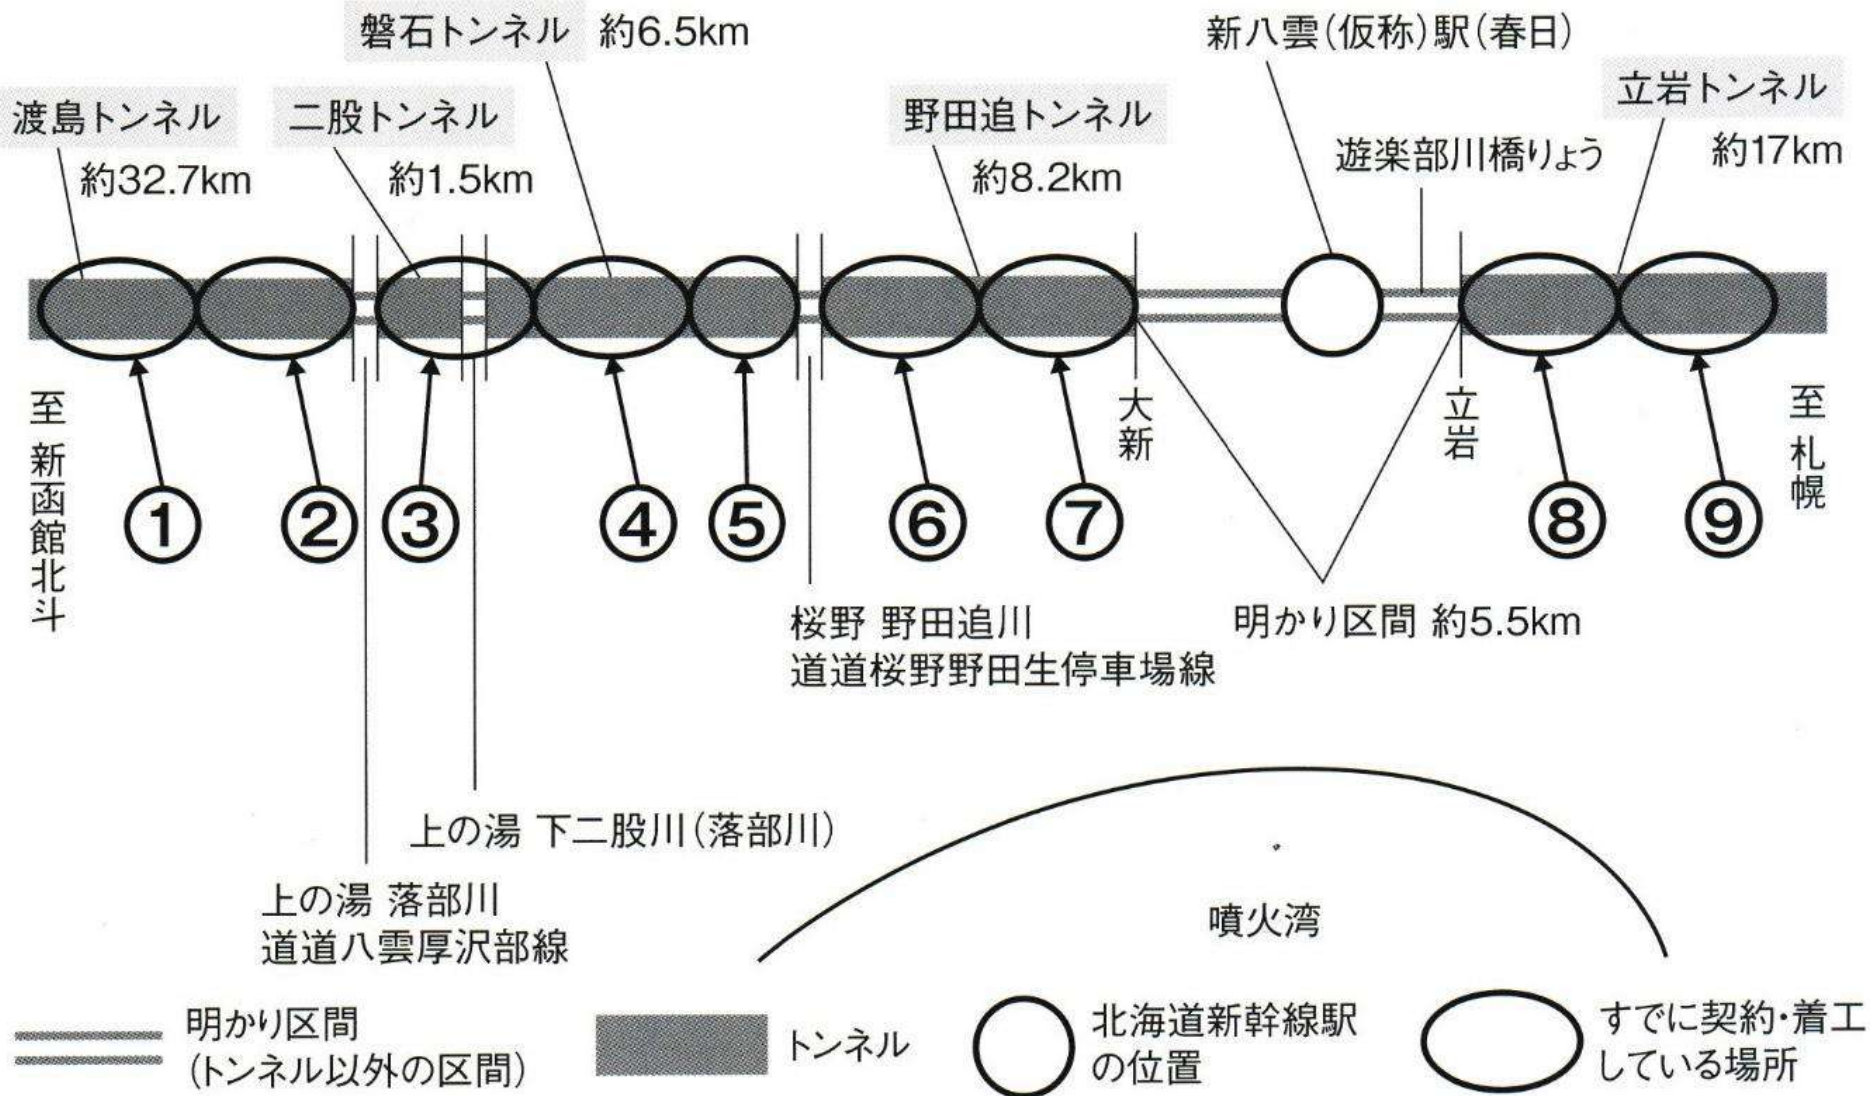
磐石トンネル 約6.5km

新八雲(仮称)駅(春日)

渡島トンネル 約32.7km

二股トンネル 約1.5km

野田追トンネル 約8.2km

遊楽部川橋りょう

立岩トンネル 約17km

至 新函館北斗

① ② ③ ④ ⑤ ⑥ ⑦

大新

立岩

⑧ ⑨

至 札幌

桜野 野田追川
道道桜野野田生停車場線

明かり区間 約5.5km

上の湯 下二股川(落部川)

上の湯 落部川
道道八雲厚沢部線

噴火湾

明かり区間
(トンネル以外の区間)

トンネル

北海道新幹線駅の位置

すでに契約・着工している場所